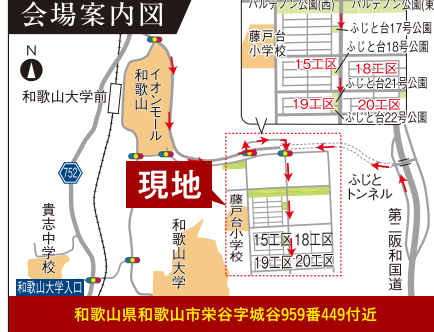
会場案内図

N

和歌山大学前

イオンモール和歌山

752

貴志中学校

和歌山大学

和歌山大学入口

現地

藤戸台小学校

15工区 18工区
19工区 20工区

ふじとトンネル

第二阪和国道

パルテノン公園(西)

パルテノン公園(東)

藤戸台小学校

ふじと台17号公園

ふじと台18号公園

15工区

18工区

ふじと台21号公園

19工区

20工区

ふじと台22号公園

和歌山県和歌山市栄谷字城谷959番449付近